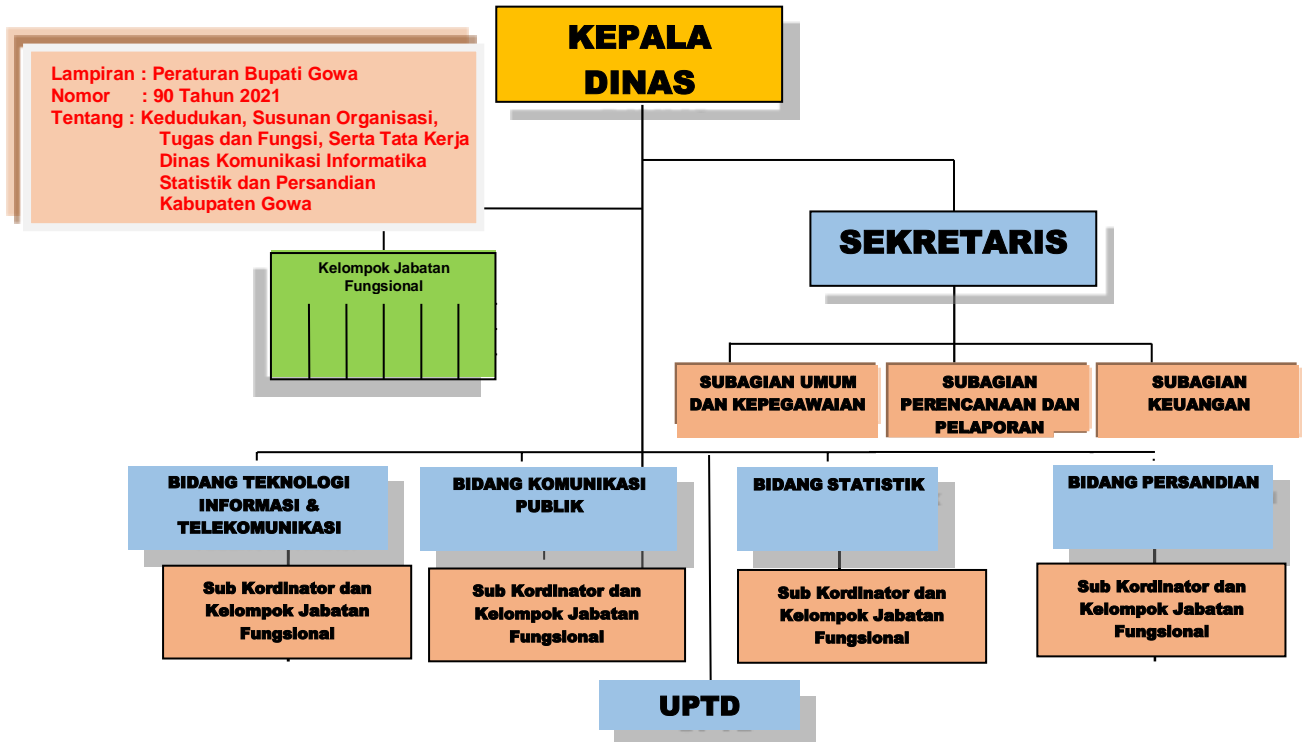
Lampiran : Peraturan Bupati Gowa
Nomor : 90 Tahun 2021
Tentang : Kedudukan, Susunan Organisasi, Tugas dan Fungsi, Serta Tata Kerja Dinas Komunikasi Informatika Statistik dan Persandian Kabupaten Gowa

KEPALA DINAS

Kelompok Jabatan Fungsional

SEKRETARIS

SUBAGIAN UMUM DAN KEPEGAWAIAN

SUBAGIAN PERENCANAAN DAN PELAPORAN

SUBAGIAN KEUANGAN

BIDANG TEKNOLOGI INFORMASI & TELEKOMUNIKASI

Sub Kordinator dan Kelompok Jabatan Fungsional

BIDANG KOMUNIKASI PUBLIK

Sub Kordinator dan Kelompok Jabatan Fungsional

BIDANG STATISTIK

Sub Kordinator dan Kelompok Jabatan Fungsional

BIDANG PERSANDIAN

Sub Kordinator dan Kelompok Jabatan Fungsional

UPTD